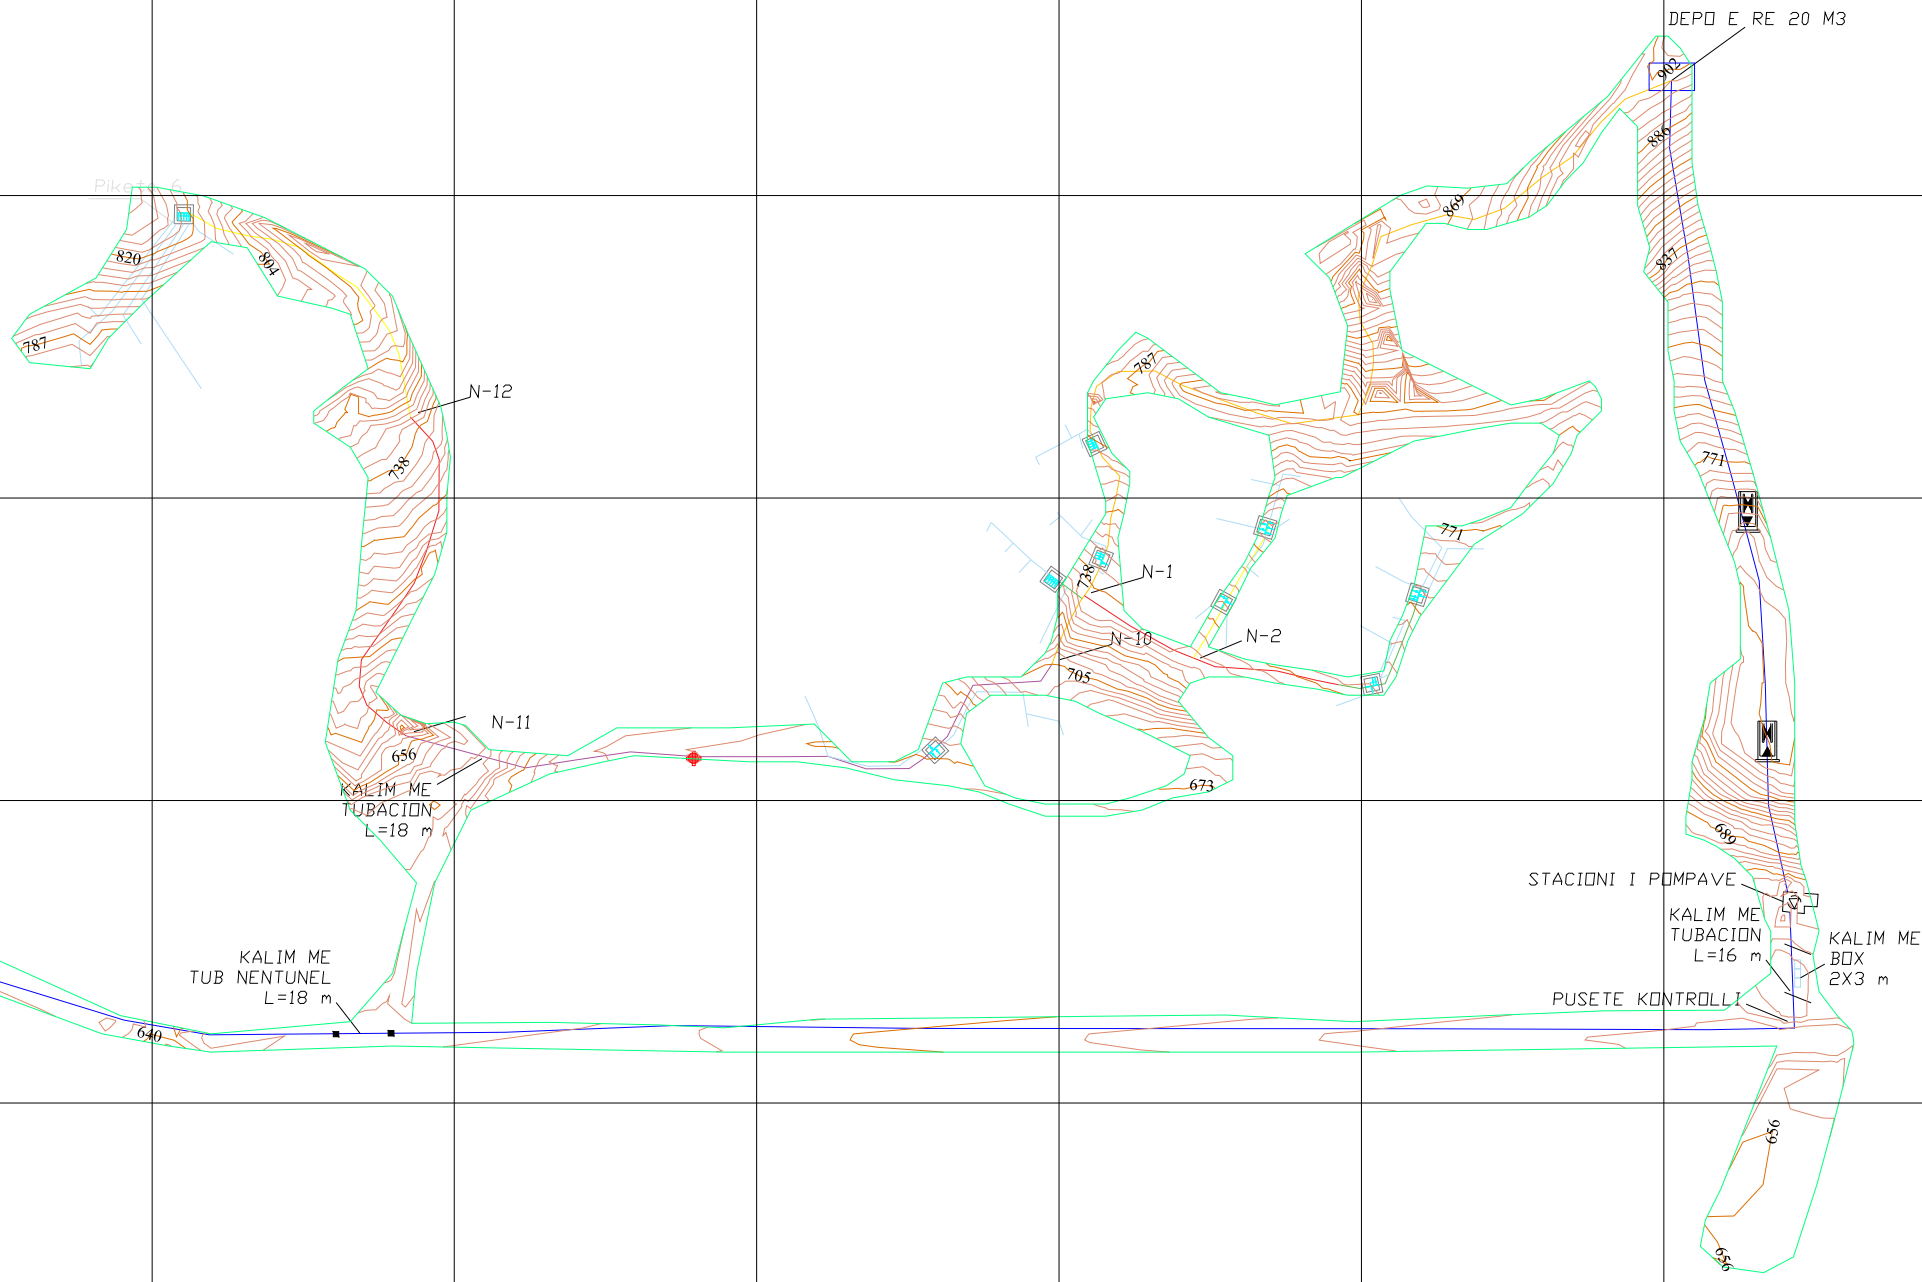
DEPO E RE 20 M3

902

886

869

837

Piketa 6

820

804

787

N-12

787

738

771

771

738

N-1

N-10

N-2

705

N-11

656

KALIM ME TUBACION L=18 m

673

689

STACIONI I POMPAVE

KALIM ME TUBACION L=16 m

KALIM ME BOX 2X3 m

KALIM ME TUB NENTUNEL L=18 m

PUSETE KONTROLLI

640

656

656